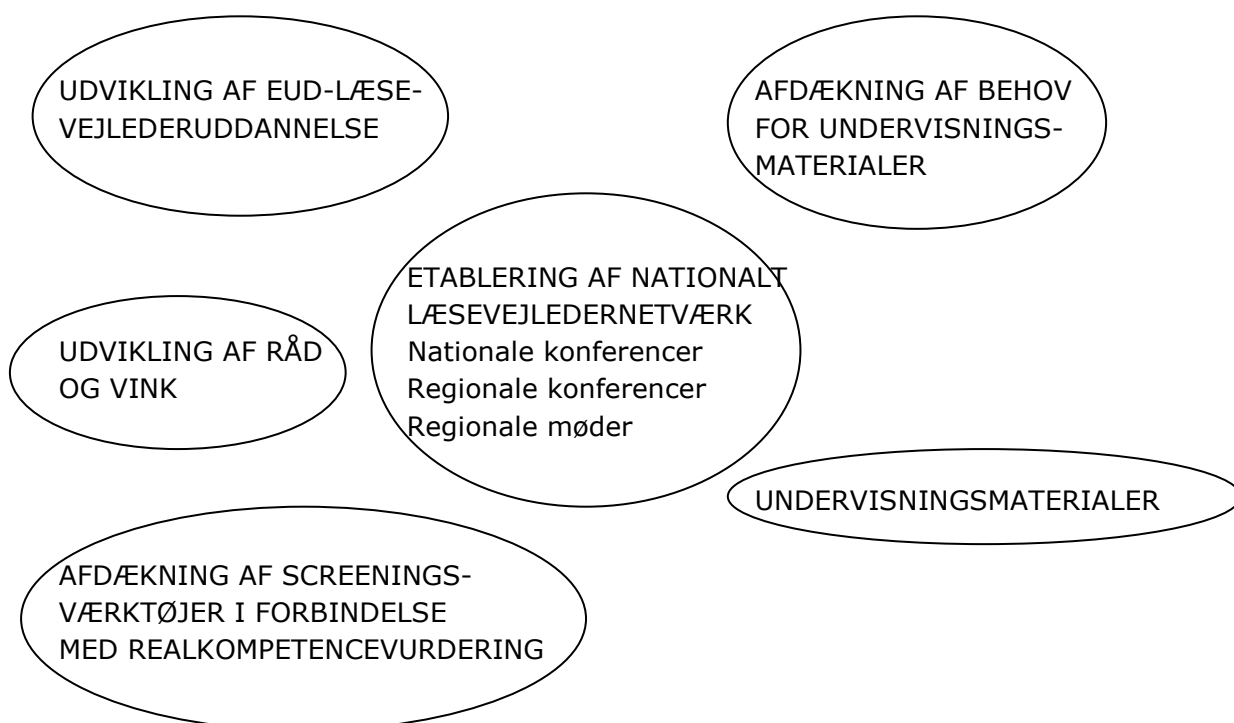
UDVIKLING AF EUD-LÆSE-VEJLEDERUDDANNELSE

AFDÆKNING AF BEHOV FOR UNDERVISNINGS-MATERIALER

ETABLERING AF NATIONALT LÆSEVEJLEDERNETVÆRK
Nationale konferencer
Regionale konferencer
Regionale møder

UDVIKLING AF RÅD OG VINK

UNDERVISNINGSMATERIALER

AFDÆKNING AF SCREENINGS-VÆRKTØJER I FORBINDELSE MED REALKOMPETENCEVURDERING